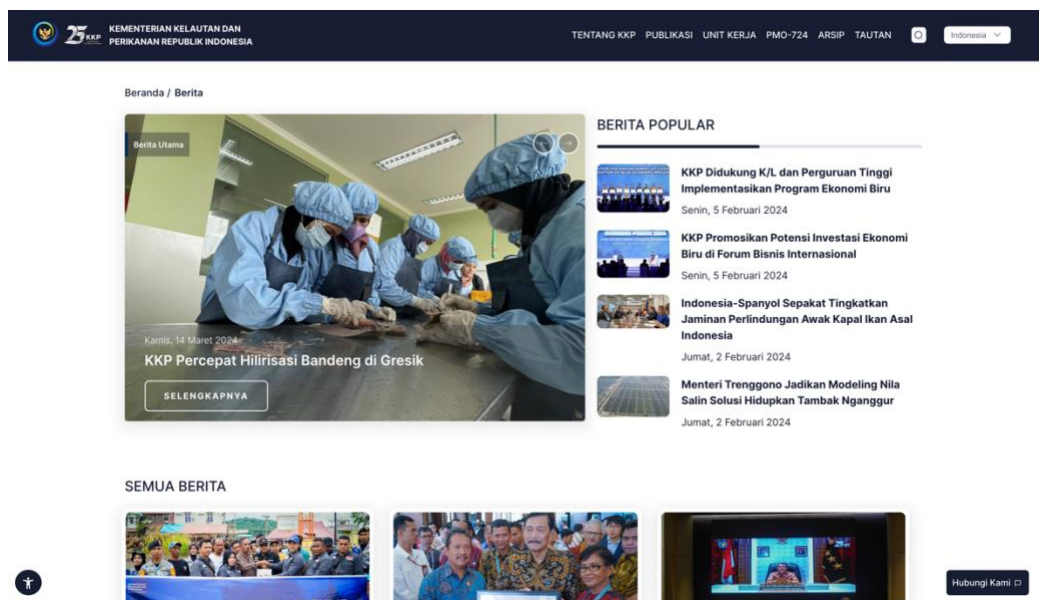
25 KKP KEMENTERIAN KELAUTAN DAN PERIKANAN REPUBLIK INDONESIA

TENTANG KKP PUBLIKASI UNIT KERJA PMO-724 ARSIP TAUTAN Indonesia

Beranda / Berita

Berita Utama

Kamis, 14 Maret 2024

KKP Percepat Hilirisasi Bandeng di Gresik

SELENGKAPNYA

BERITA POPULAR

KKP Didukung K/L dan Perguruan Tinggi Implementasikan Program Ekonomi Biru

Senin, 5 Februari 2024

KKP Promosikan Potensi Investasi Ekonomi Biru di Forum Bisnis Internasional

Senin, 5 Februari 2024

Indonesia-Spanyol Sepakat Tingkatkan Jaminan Perlindungan Awak Kapal Ikan Asal Indonesia

Jumat, 2 Februari 2024

Menteri Trenggono Jadikan Modeling Nila Salin Solusi Hidupkan Tambak Nganggur

Jumat, 2 Februari 2024

SEMUA BERITA

Hubungi Kami